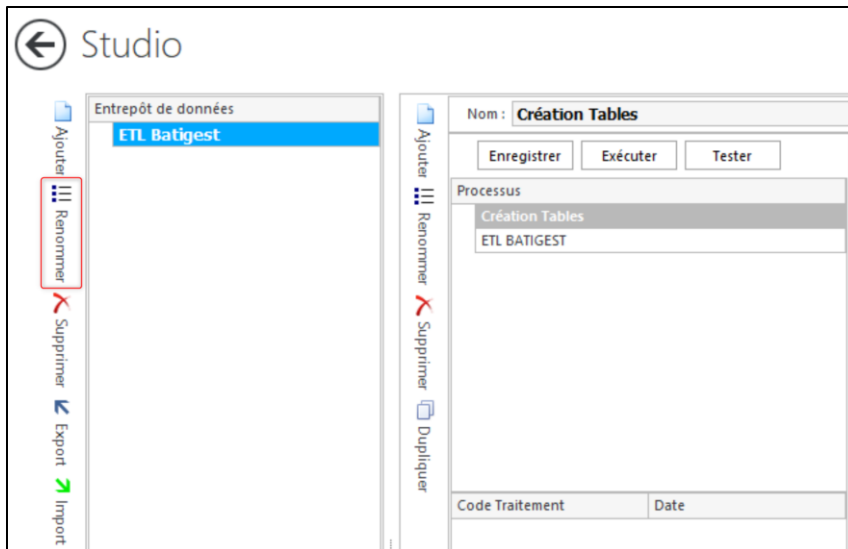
Studio

Ajouter
Renommer
Supprimer
Export
Import

Entrepôt de données
ETL Batigest

Ajouter
Renommer
Supprimer
Dupliquer

Nom : Création Tables

Enregistrer
Exécuter
Tester

Processus
Création Tables
ETL BATIGEST

| Code Traitement | Date |
|---|---|